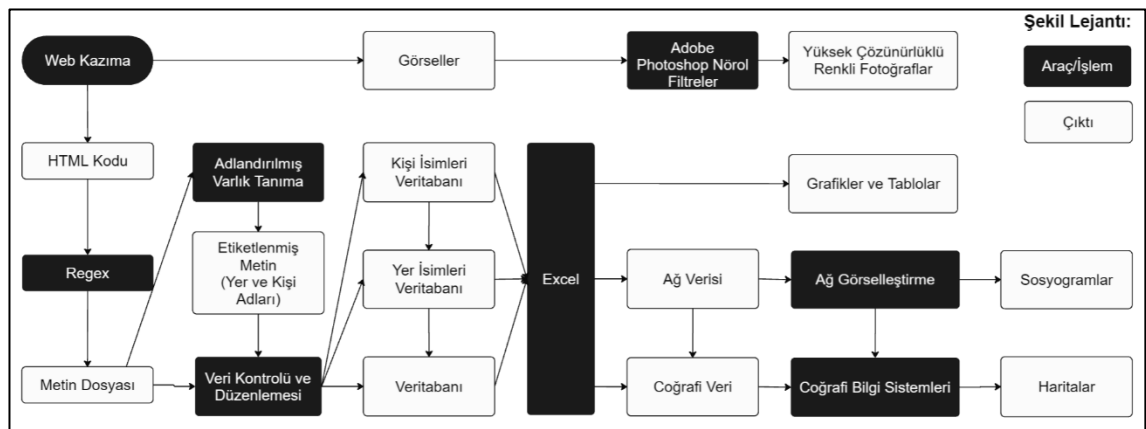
Şekil Lejantı:

Araç/İşlem

Çıktı

Web Kazıma

Görseller

Adobe Photoshop Nörol Filtreler

Yüksek Çözünürlüklü Renkli Fotoğraflar

HTML Kodu

Adlandırılmış Varlık Tanıma

Kişi İsimleri Veritabanı

Excel

Grafikler ve Tablolar

Etiketlenmiş Metin (Yer ve Kişi Adları)

Regex

Yer İsimleri Veritabanı

Ağ Verisi

Ağ Görselleştirme

Sosyogramlar

Metin Dosyası

Veri Kontrolü ve Düzenlemesi

Veritabanı

Coğrafi Veri

Coğrafi Bilgi Sistemleri

Haritalar